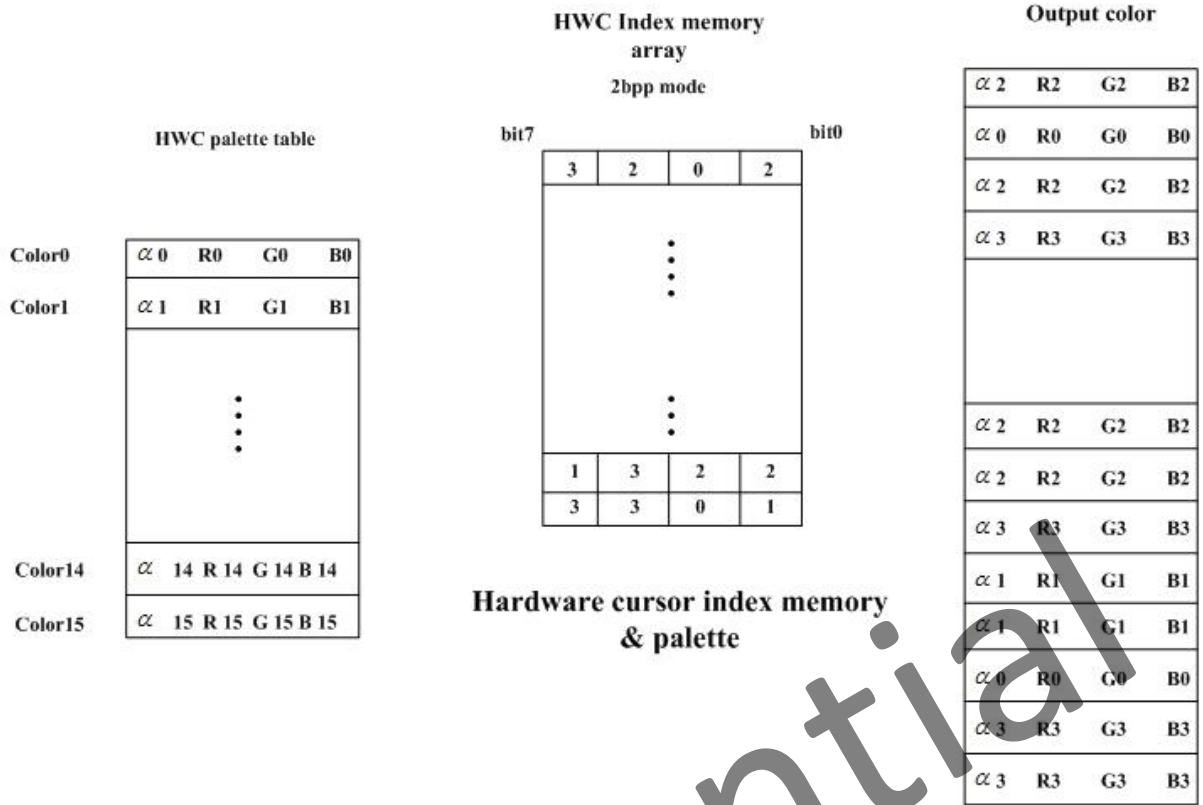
HWC Index memory array

2bpp mode

Output color

HWC palette table

bit7

bit0

| 3 | 2 | 0 | 2 |
|---|---|---|---|
| ⋮ | | | |
| 1 | 3 | 2 | 2 |
| 3 | 3 | 0 | 1 |

| | | | | |
|---|---|---|---|---|
| Color0 | $\alpha$ 0 | R0 | G0 | B0 |
| Color1 | $\alpha$ 1 | R1 | G1 | B1 |
| | ⋮ | | | |
| Color14 | $\alpha$ 14 | R 14 | G 14 | B 14 |
| Color15 | $\alpha$ 15 | R 15 | G 15 | B 15 |

| | | | |
|---|---|---|---|
| $\alpha$ 2 | R2 | G2 | B2 |
| $\alpha$ 0 | R0 | G0 | B0 |
| $\alpha$ 2 | R2 | G2 | B2 |
| $\alpha$ 3 | R3 | G3 | B3 |
| | | | |
| $\alpha$ 2 | R2 | G2 | B2 |
| $\alpha$ 2 | R2 | G2 | B2 |
| $\alpha$ 3 | R3 | G3 | B3 |
| $\alpha$ 1 | R1 | G1 | B1 |
| $\alpha$ 1 | R1 | G1 | B1 |
| $\alpha$ 0 | R0 | G0 | B0 |
| $\alpha$ 3 | R3 | G3 | B3 |
| $\alpha$ 3 | R3 | G3 | B3 |

Hardware cursor index memory & palette

ntial